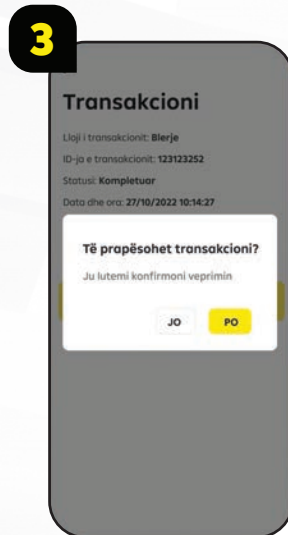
3

Transakcioni

Lloji i transakcionit: **Blerje**

ID-ja e transakcionit: **123123252**

Statusi: **Kompletuar**

Data dhe ora: **27/10/2022 10:14:27**

Të prapësohet transakcioni?

Ju lutemi konfirmoni veprimin

JO PO